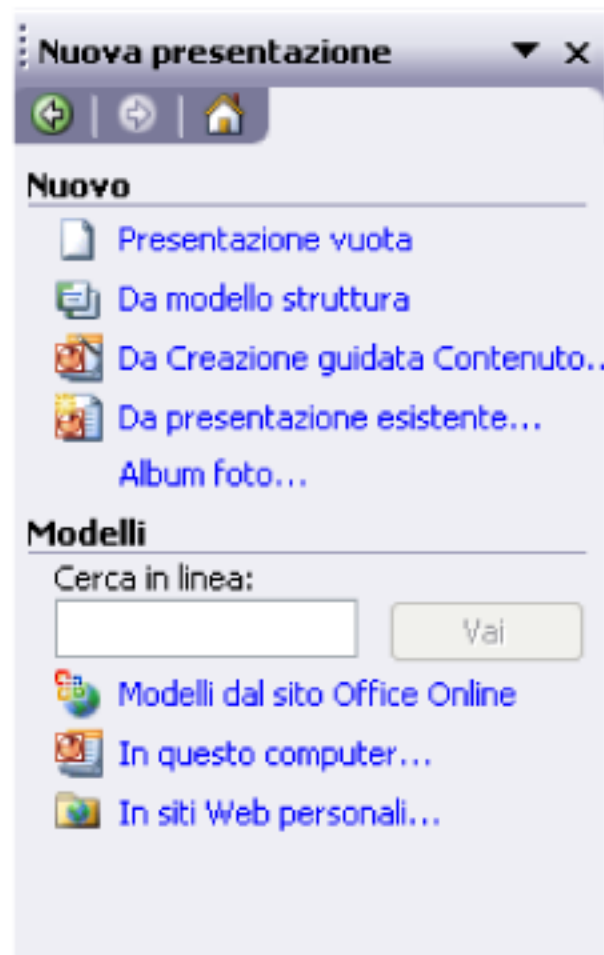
Nuova presentazione ▼ ×

Nuovo

Presentazione vuota

Da modello struttura

Da Creazione guidata Contenuto...

Da presentazione esistente...

Album foto...

Modelli

Cerca in linea:

Vai

Modelli dal sito Office Online

In questo computer...

In siti Web personali...